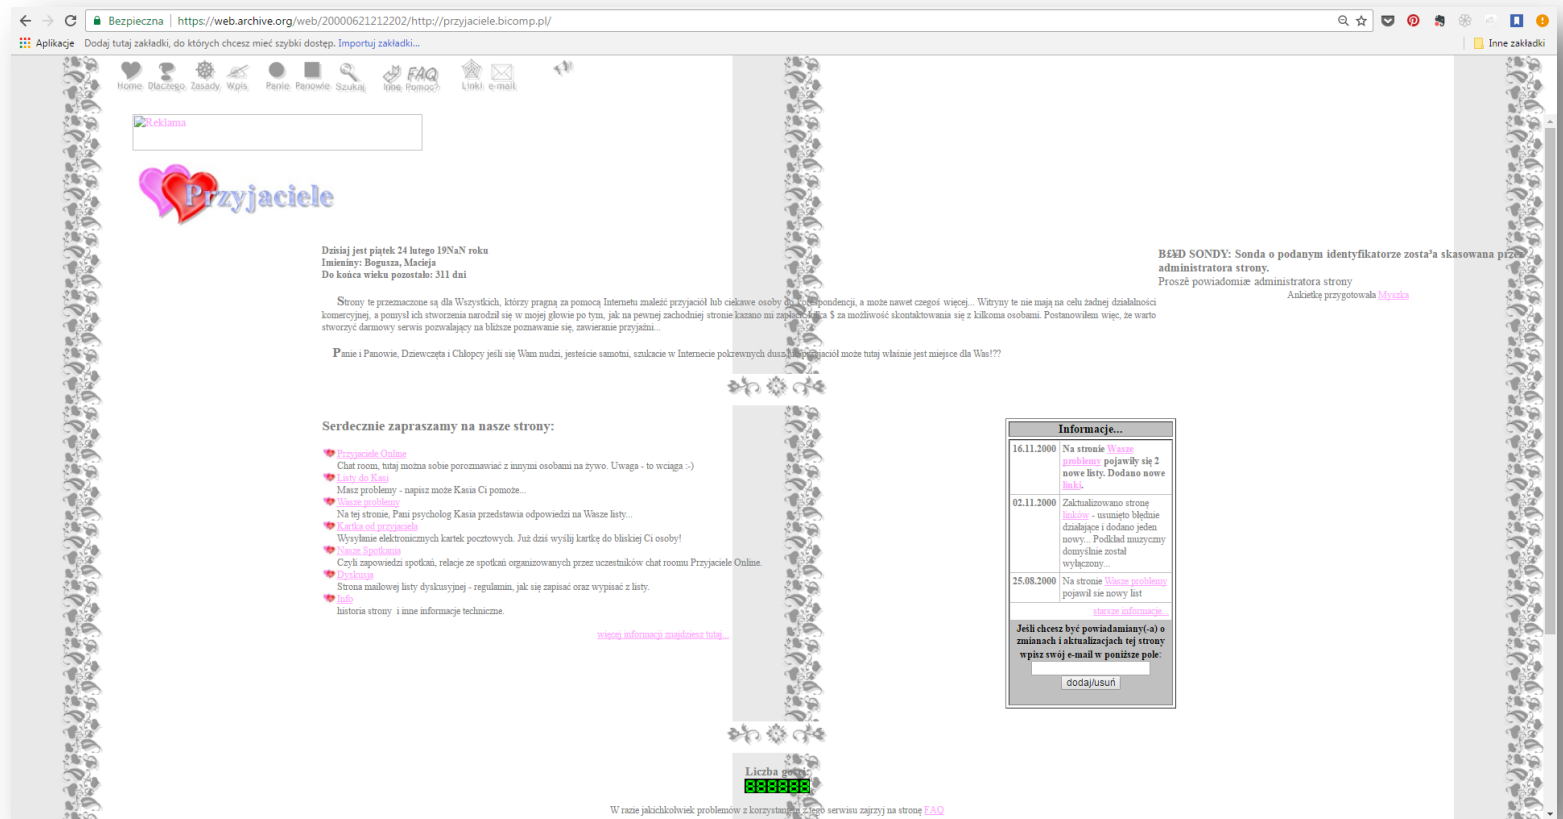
Bezpieczna | https://web.archive.org/web/20000621212202/http://przyjaciele.bicomp.pl/

Aplikacje Dodaj tutaj zakładki, do których chcesz mieć szybki dostęp. Importuj zakładki...
Inne zakładki

Home Dlaczego Zasady Wpis Panie Panowie Szukaj Inne FAQ Pomoc? Linki e-mail

Reklama

Przyjaciele

Dzisiaj jest piątek 24 lutego 19NaN roku
Imieniny: Bogusza, Macieja
Do końca wieku pozostało: 311 dni

Strony te przeznaczone są dla Wszystkich, którzy pragną za pomocą Internetu znaleźć przyjaciół lub ciekawe osoby do korespondencji, a może nawet czegoś więcej... Witryny te nie mają na celu żadnej działalności komercyjnej, a pomysł ich stworzenia narodził się w mojej głowie po tym, jak na pewnej zachodniej stronie kazano mi zapłacić kilka $ za możliwość skontaktowania się z kilkoma osobami. Postanowiłem więc, że warto stworzyć darmowy serwis pozwalający na bliższe poznawanie się, zawieranie przyjaźni...

Panie i Panowie, Dziewczęta i Chłopcy jeśli się Wam nudzi, jesteście samotni, szukacie w Internecie pokrewnych dusz lub przyjaciół może tutaj właśnie jest miejsce dla Was!??

BŁĄD SONDY: Sonda o podanym identyfikatorze zosta³a skasowana przez administratora strony.
Proszê powiadomiæ administratora strony
Ankietkę przygotowała Myszka

Serdecznie zapraszamy na nasze strony:

Przyjaciele Online
Chat room, tutaj można sobie porozmawiać z innymi osobami na żywo. Uwaga - to wciąga :-)
Listy do Kasi
Masz problemy - napisz może Kasia Ci pomoże...
Wasze problemy
Na tej stronie, Pani psycholog Kasia przedstawia odpowiedzi na Wasze listy...
Kartka od przyjaciela
Wysyłamie elektronicznych kartek pocztowych. Już dziś wyślij kartkę do bliskiej Ci osoby!
Nasze Spotkania
Czyli zapowiedzi spotkań, relacje ze spotkań organizowanych przez uczestników chat roomu Przyjaciele Online.
Dyskusja
Strona mailowej listy dyskusyjnej - regulamin, jak się zapisać oraz wypisać z listy.
Info
historia strony i inne informacje techniczne.

więcej informacji znajdziesz tutaj...

| Informacje... | |
|---|---|
| 16.11.2000 | Na stronie Wasze problemy pojawiły się 2 nowe listy. Dodano nowe linki. |
| 02.11.2000 | Zaktualizowano stronę linków - usunięto błędnie działające i dodano jeden nowy... Podkład muzyczny domyślnie został wyłączony... |
| 25.08.2000 | Na stronie Wasze problemy pojawił się nowy list |
| | starsze informacje... |

Jeśli chcesz być powiadamiany(-a) o zmianach i aktualizacjach tej strony wpisz swój e-mail w poniższe pole:
dodaj/usuń

Liczba gości:
888888

W razie jakichkolwiek problemów z korzystaniem z tego serwisu zajrzyj na stronę FAQ